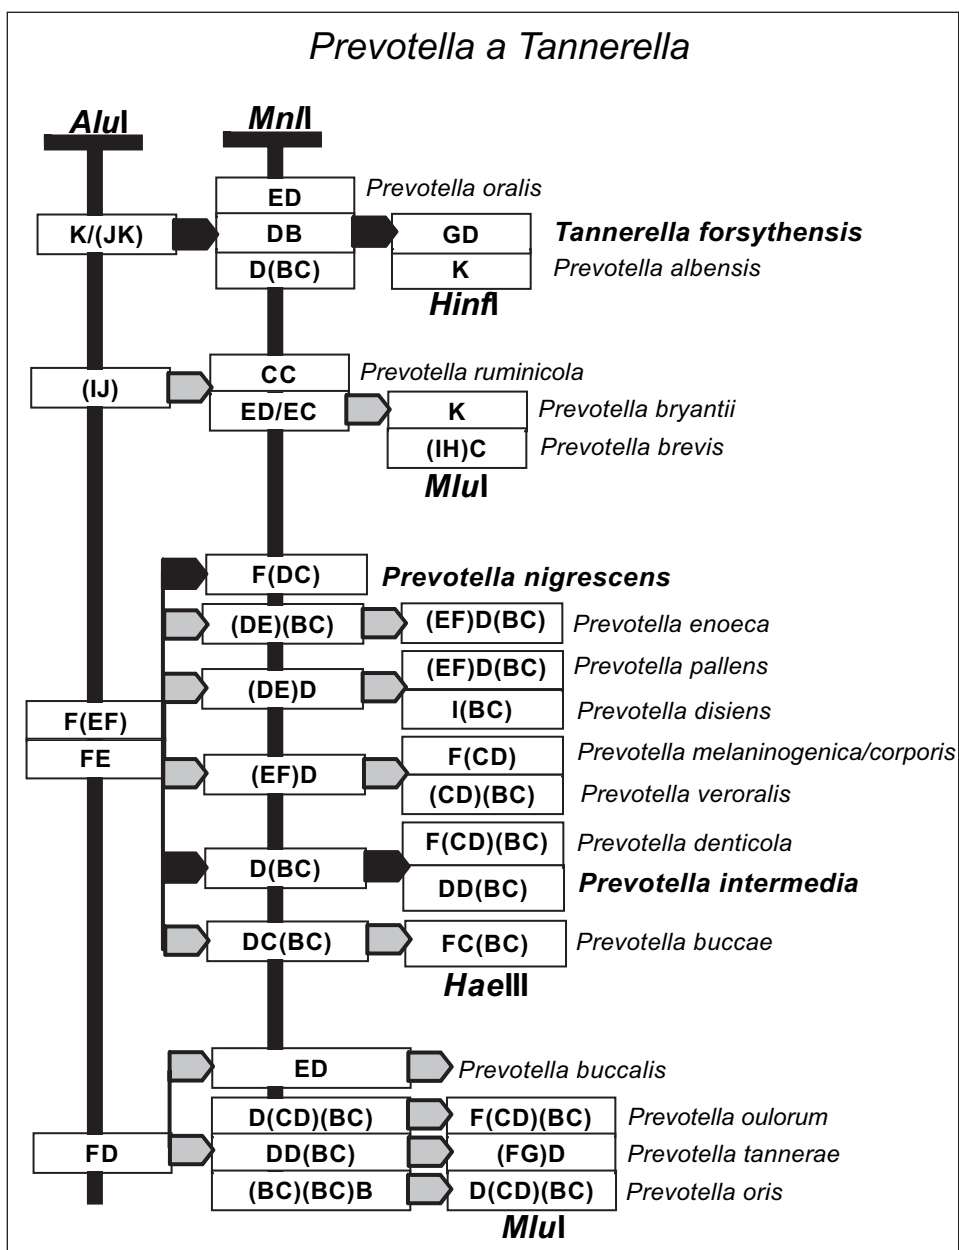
Prevotella a Tannerella

AluI

MnlI

ED Prevotella oralis

K/(JK) DB GD Tannerella forsythensis

D(BC) K Prevotella albensis

HinfI

(IJ) CC Prevotella ruminicola

ED/EC K Prevotella bryantii

(IH)C Prevotella brevis

MluI

F(DC) Prevotella nigrescens

(DE)(BC) (EF)D(BC) Prevotella enoeca

(DE)D (EF)D(BC) Prevotella pallens

I(BC) Prevotella disiens

F(EF)

FE

(EF)D F(CD) Prevotella melaninogenica/corporis

(CD)(BC) Prevotella veroralis

D(BC) F(CD)(BC) Prevotella denticola

DD(BC) Prevotella intermedia

DC(BC) FC(BC) Prevotella buccae

HaeIII

ED Prevotella buccalis

D(CD)(BC) F(CD)(BC) Prevotella oulorum

FD DD(BC) (FG)D Prevotella tannerae

(BC)(BC)B D(CD)(BC) Prevotella oris

MluI